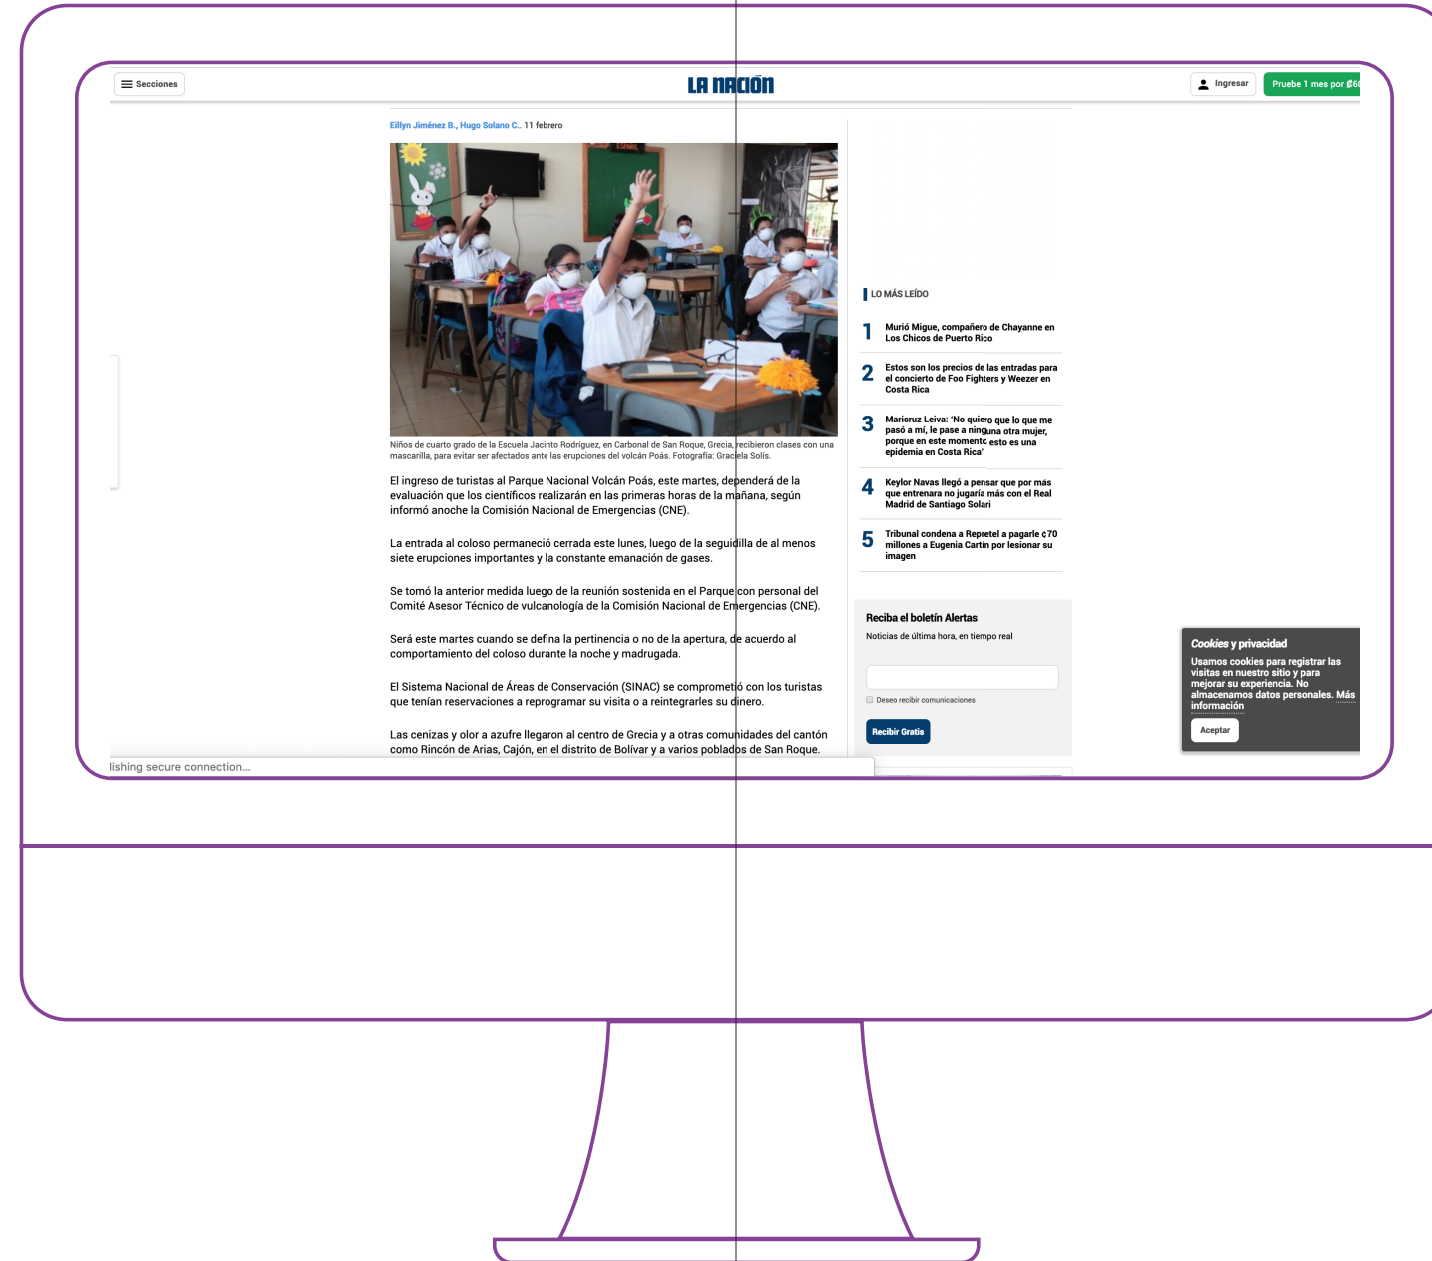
Secciones

LA NACIÓN

Ingresar

Pruebe 1 mes por ₡6

Eillyn Jiménez B., Hugo Solano C.. 11 febrero

Niños de cuarto grado de la Escuela Jacinto Rodríguez, en Carbonal de San Roque, Grecia, recibieron clases con una mascarilla, para evitar ser afectados ante las erupciones del volcán Poás. Fotografía: Graciela Solís.

El ingreso de turistas al Parque Nacional Volcán Poás, este martes, dependerá de la evaluación que los científicos realizarán en las primeras horas de la mañana, según informó anoche la Comisión Nacional de Emergencias (CNE).

La entrada al coloso permaneció cerrada este lunes, luego de la seguidilla de al menos siete erupciones importantes y la constante emanación de gases.

Se tomó la anterior medida luego de la reunión sostenida en el Parque con personal del Comité Asesor Técnico de vulcanología de la Comisión Nacional de Emergencias (CNE).

Será este martes cuando se defina la pertinencia o no de la apertura, de acuerdo al comportamiento del coloso durante la noche y madrugada.

El Sistema Nacional de Áreas de Conservación (SINAC) se comprometió con los turistas que tenían reservaciones a reprogramar su visita o a reintegrarles su dinero.

Las cenizas y olor a azufre llegaron al centro de Grecia y a otras comunidades del cantón como Rincón de Arias, Cajón, en el distrito de Bolívar y a varios poblados de San Roque.

lishing secure connection...

LO MÁS LEÍDO

1 Murió Migue, compañero de Chayanne en Los Chicos de Puerto Rico

2 Estos son los precios de las entradas para el concierto de Foo Fighters y Weezer en Costa Rica

3 Marjoruz Leiva: 'No quiero que lo que me pasó a mí, le pase a ninguna otra mujer, porque en este momento esto es una epidemia en Costa Rica'

4 Keylor Navas llegó a pensar que por más que entrenara no jugaría más con el Real Madrid de Santiago Solari

5 Tribunal condena a Repretel a pagarle ₡70 millones a Eugenia Cartín por lesionar su imagen

Reciba el boletín Alertas

Noticias de última hora, en tiempo real

Deseo recibir comunicaciones

Recibir Gratis

Cookies y privacidad

Usamos cookies para registrar las visitas en nuestro sitio y para mejorar su experiencia. No almacenamos datos personales. Más información

Aceptar